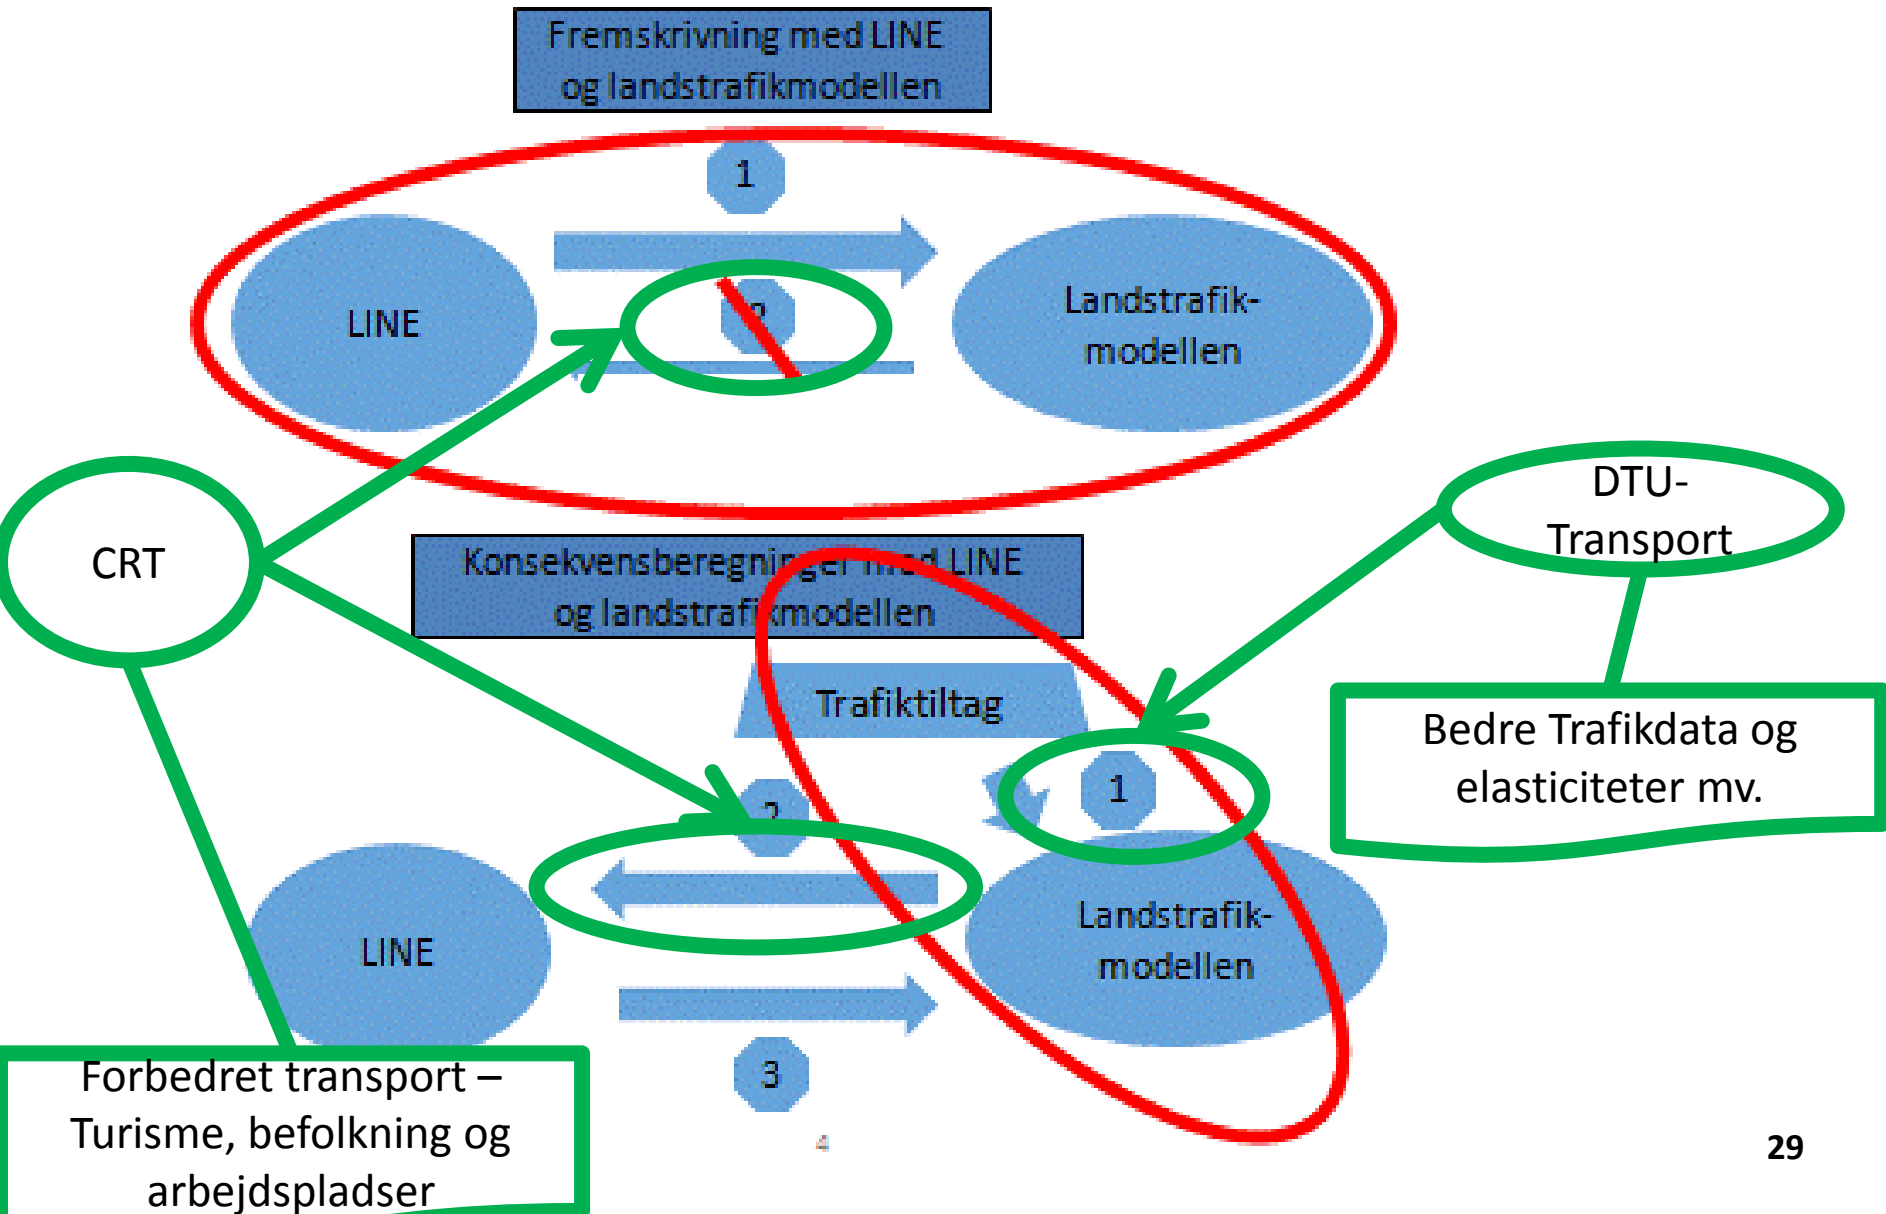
Fremskrivning med LINE og landstrafikmodellen

1

LINE

2

Landstrafik-modellen

CRT

DTU-Transport

Konsekvensberegninger med LINE og landstrafikmodellen

Trafiktiltag

1

Bedre Trafikdata og elasticiteter mv.

2

LINE

Landstrafik-modellen

3

Forbedret transport – Turisme, befolkning og arbejdspladser

29